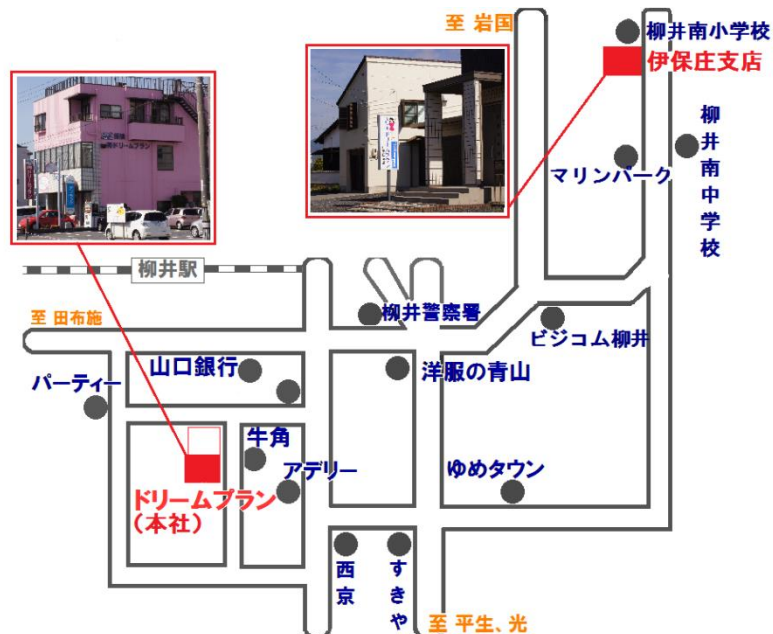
至 岩国

柳井南小学校

伊保庄支店

柳井南中学校

マリンパーク

柳井駅

至 田布施

柳井警察署

ビジコム柳井

山口銀行

洋服の青山

パーティー

牛角

アデリー

ゆめタウン

ドリームプラン
（本社）

西京

すきや

至 平生、光